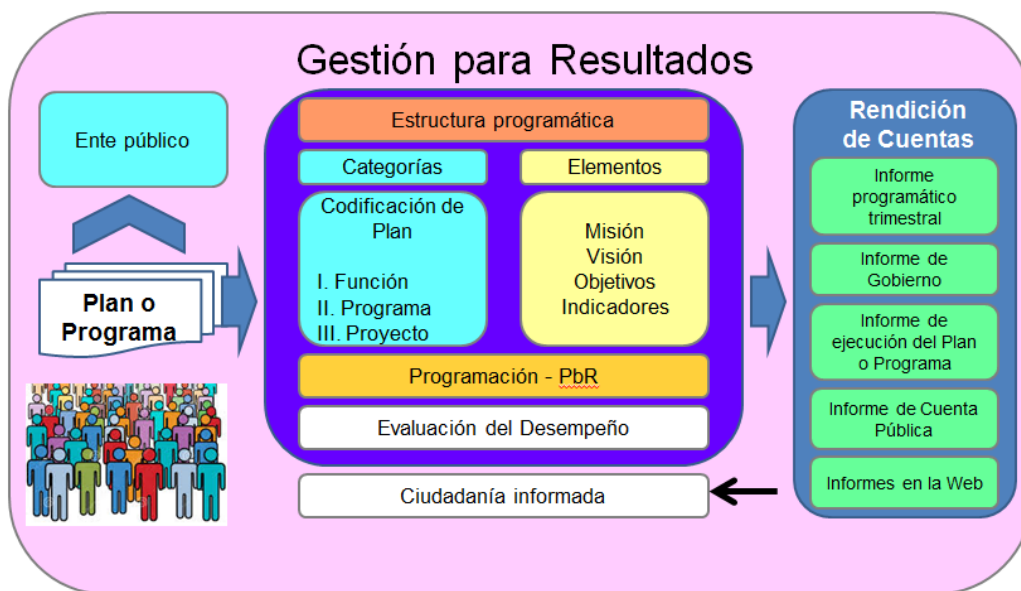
Gestión para Resultados

Ente público

Plan o Programa

Estructura programática

Categorías

Elementos

Codificación de Plan

I. Función
II. Programa
III. Proyecto

Misión
Visión
Objetivos
Indicadores

Programación - PbR

Evaluación del Desempeño

Ciudadanía informada

Rendición de Cuentas

Informe programático trimestral

Informe de Gobierno

Informe de ejecución del Plan o Programa

Informe de Cuenta Pública

Informes en la Web